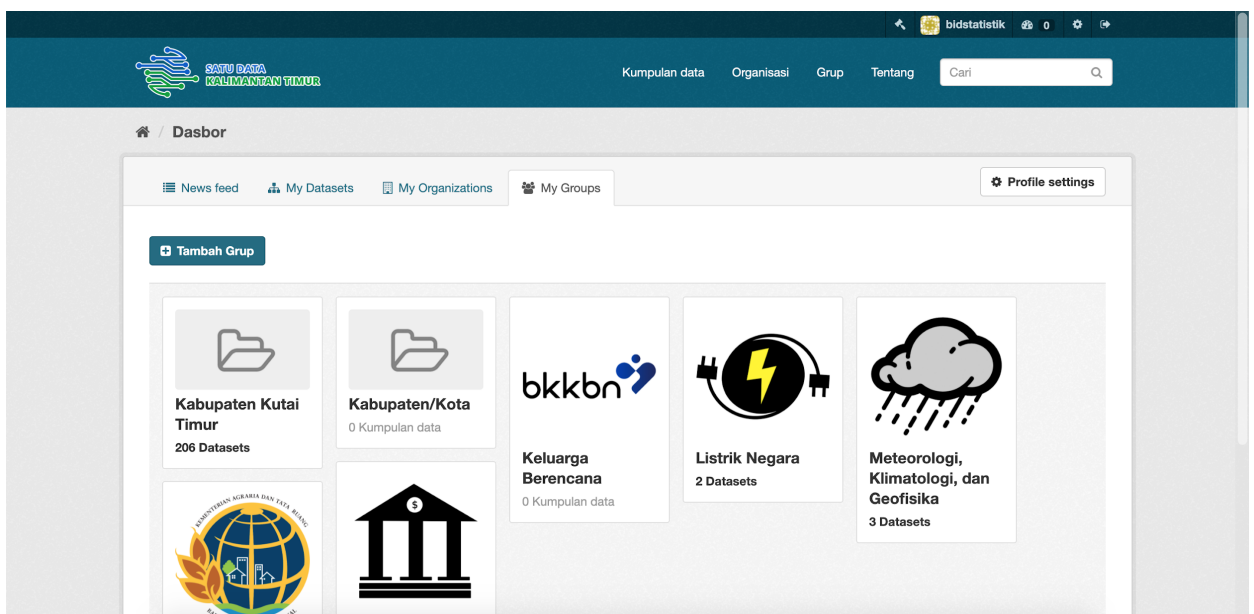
bidstatistik 0

SATU DATA KALIMANTAN TIMUR

Kumpulan data Organisasi Grup Tentang Cari

Dasbor

News feed My Datasets My Organizations My Groups

Profile settings

Tambah Grup

Kabupaten Kutai Timur
206 Datasets

Kabupaten/Kota
0 Kumpulan data

bkkbn

Keluarga Berencana
0 Kumpulan data

Listrik Negara
2 Datasets

Meteorologi, Klimatologi, dan Geofisika
3 Datasets

KEMENTERIAN AGRARIA DAN TATA RUANG
BA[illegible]AL

$